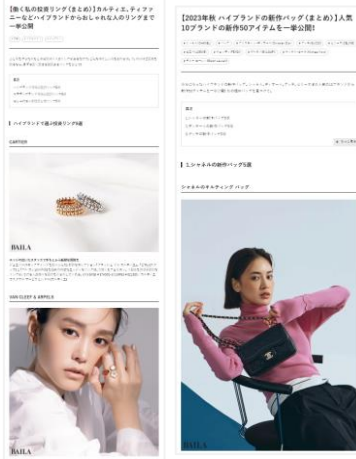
【働く私の投資リング（まとめ）】カルティエ、ティファニーなどハイブランドからおしゃれな人のリングまで一挙公開

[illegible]

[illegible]

目次
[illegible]

ハイブランドで選ぶ投資リング8選

CARTIER

BAILA

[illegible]

VAN CLEEF & ARPELS

【2023年秋 ハイブランドの新作バッグ（まとめ）】人気10ブランドの新作50アイテムを一挙公開!

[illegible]

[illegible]

目次
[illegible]

シャネルの新作バッグ5選

シャネルのチェーンバッグ

BAILA